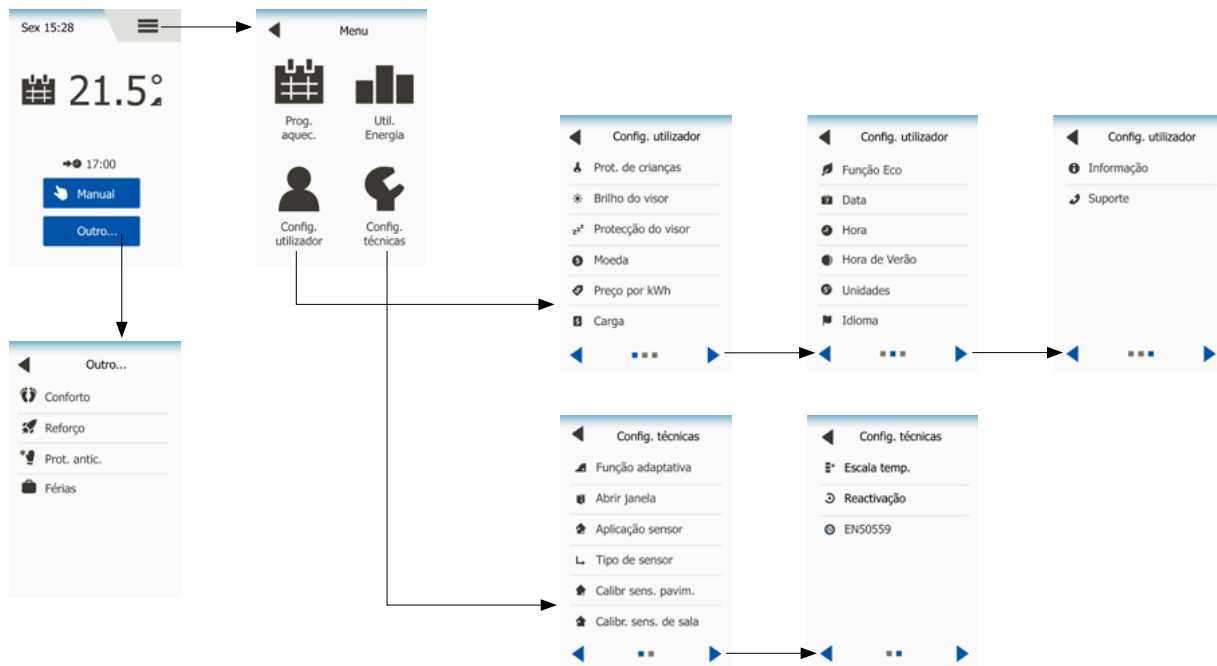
Sex 15:28

21.5°

17:00

Manual

Outro...

Menu

Prog. aquec.

Util. Energia

Config. utilizador

Config. técnicas

Outro...

Conforto

Reforço

Prot. antic.

Férias

Config. utilizador

Prot. de crianças

Brilho do visor

Protecção do visor

Moeda

Preço por kWh

Carga

Config. utilizador

Função Eco

Data

Hora

Hora de Verão

Unidades

Idioma

Config. utilizador

Informação

Suporte

Config. técnicas

Função adaptativa

Abrir janela

Aplicação sensor

Tipo de sensor

Calibr sens. pavim.

Calibr. sens. de sala

Config. técnicas

Escala temp.

Reactivação

EN50559